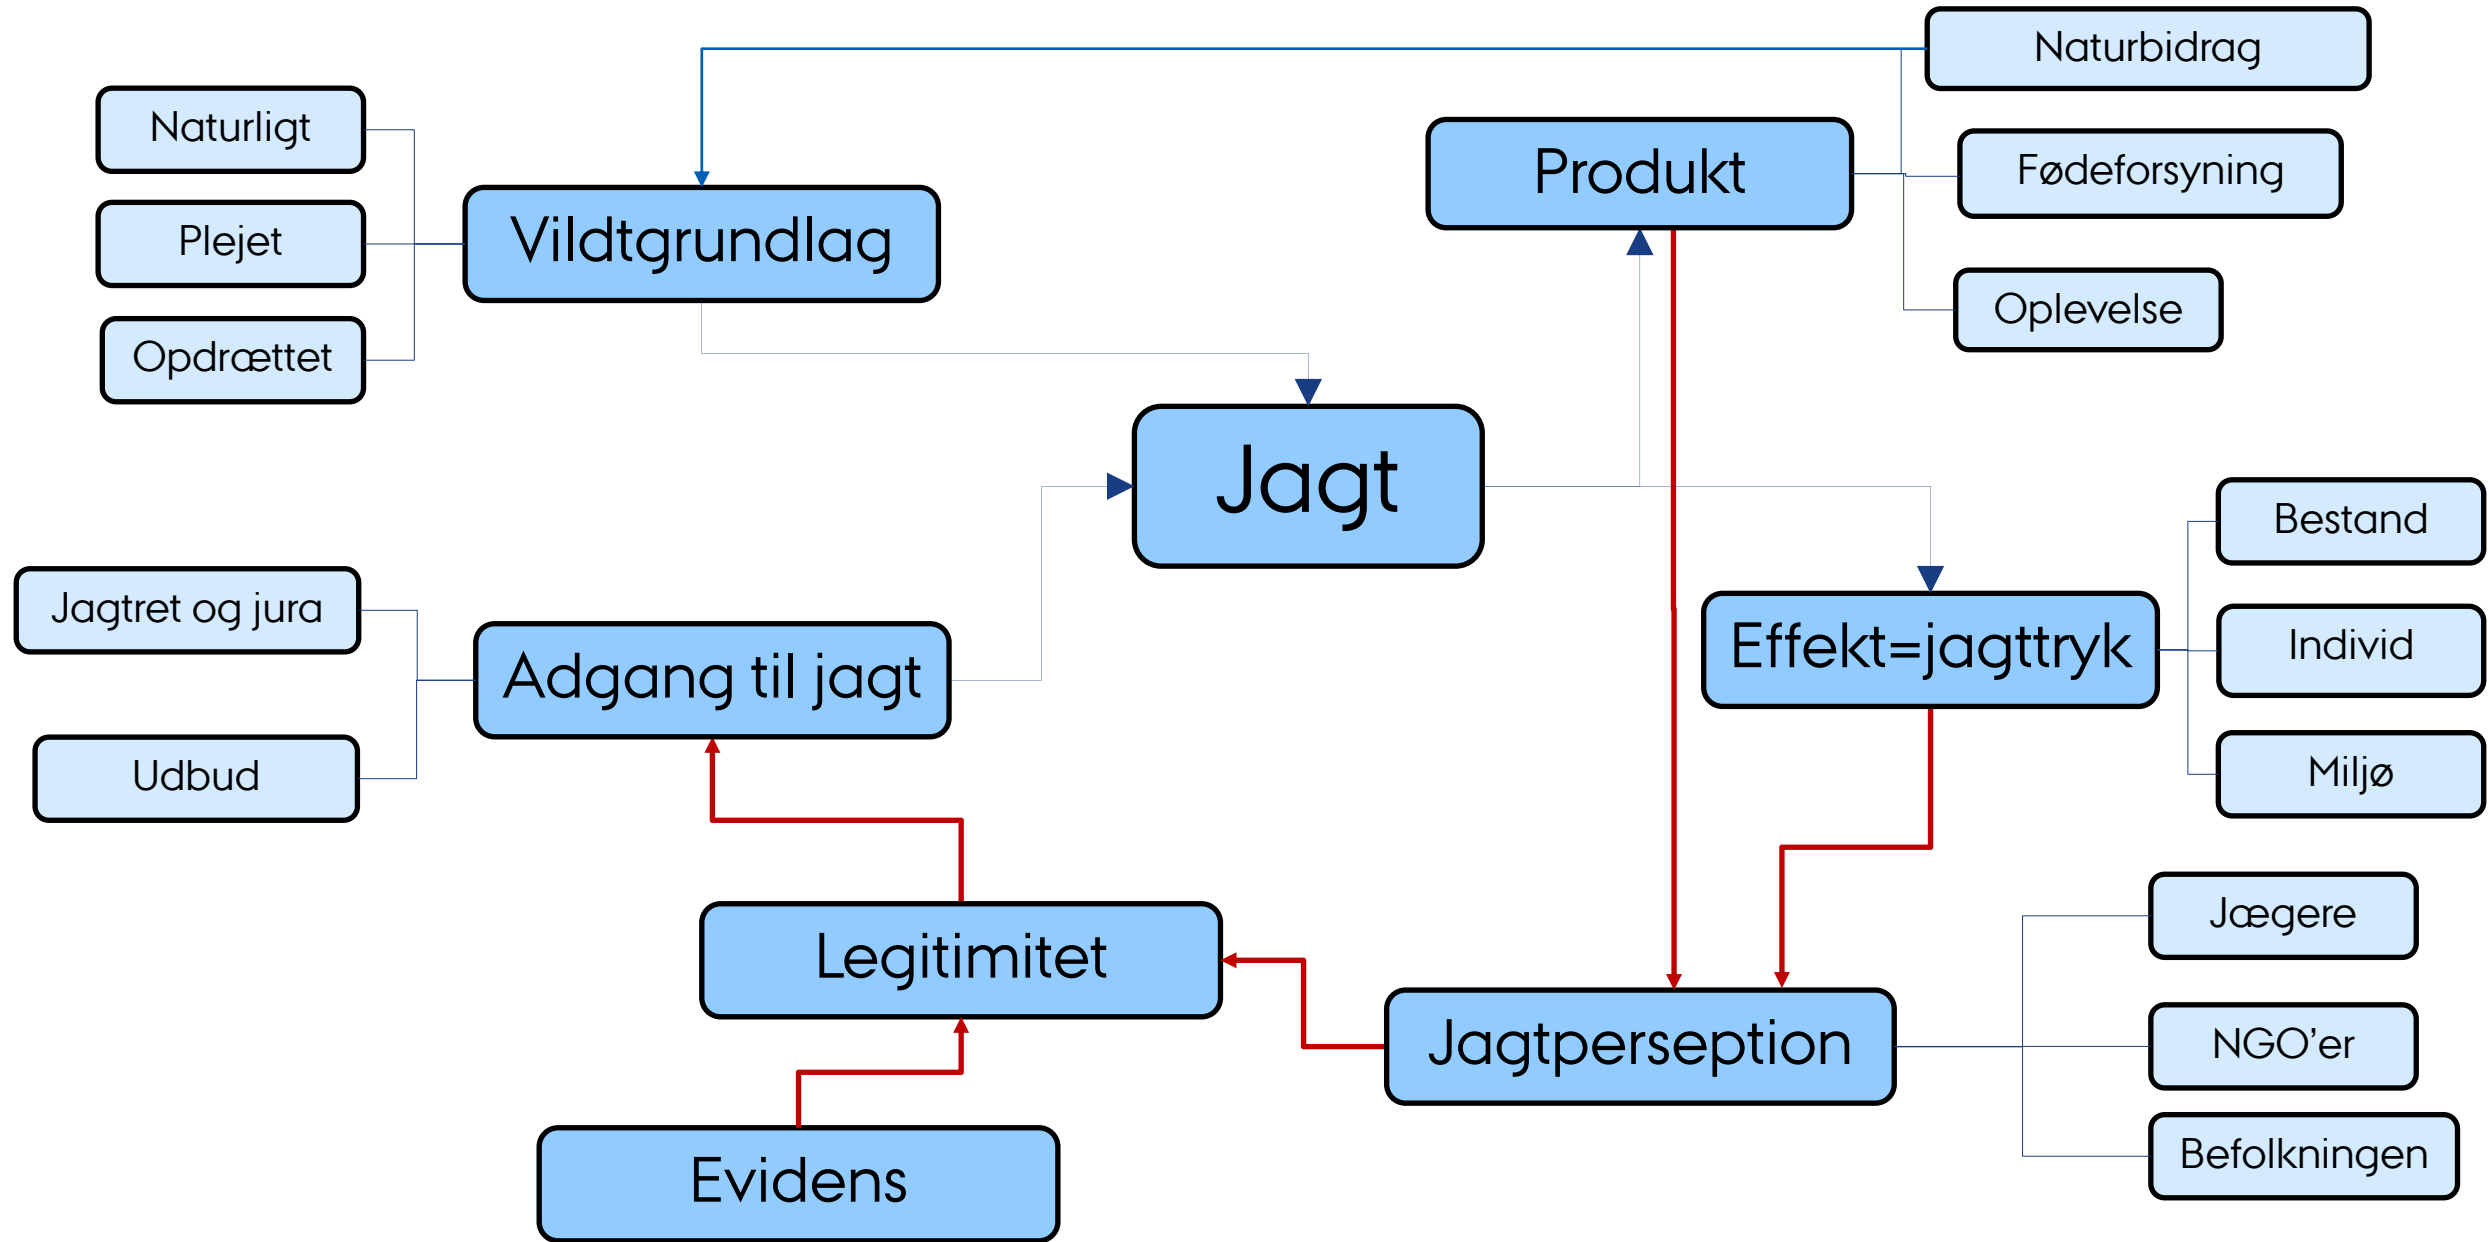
Naturbidrag

Naturligt

Produkt

Fødeforsyning

Vildtgrundlag

Plejet

Oplevelse

Opdrættet

Jagt

Bestand

Jagtret og jura

Individ

Effekt=jagttryk

Adgang til jagt

Miljø

Udbud

Jægere

Legitimitet

NGO'er

Jagtperseption

Befolkningen

Evidens